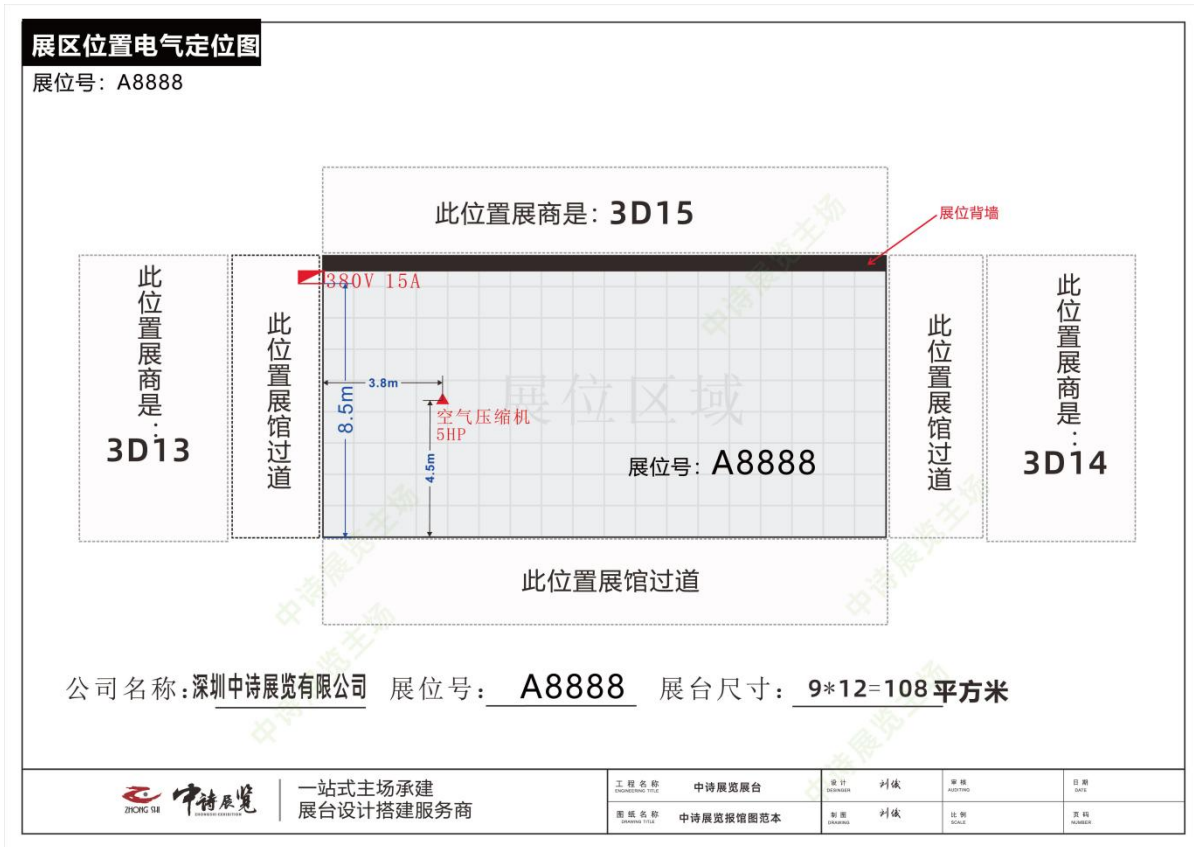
展区位置电气定位图
展位号：A8888

此位置展商是：3D15

展位背墙

此位置展商是：3D13

此位置展馆过道

380V 15A

8.5m

3.8m

空气压缩机
5HP

4.5m

展位区域

展位号：A8888

此位置展馆过道

此位置展商是：3D14

此位置展馆过道

中诗展览主场

公司名称：深圳中诗展览有限公司 展位号：A8888 展台尺寸：9*12=108平方米

ZHONG SHI 中诗展览 ZHONGSHI EXHIBITION

一站式主场承建
展台设计搭建服务商

| 工程名称 ENGINEERING TITLE | 中诗展览展台 | 设计 DESIGNER | 刘(illegible) | 审核 AUDITING | | 日期 DATE | |
|---|---|---|---|---|---|---|---|
| 图纸名称 DRAWING TITLE | 中诗展览报馆图范本 | 制图 DRAWING | 刘(illegible) | 比例 SCALE | | 页码 NUMBER | |